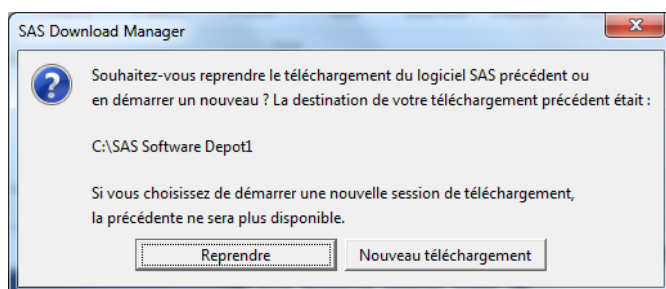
SAS Download Manager

Souhaitez-vous reprendre le téléchargement du logiciel SAS précédent ou en démarrer un nouveau ? La destination de votre téléchargement précédent était :

C:\SAS Software Depot1

Si vous choisissez de démarrer une nouvelle session de téléchargement, la précédente ne sera plus disponible.

Reprendre

Nouveau téléchargement